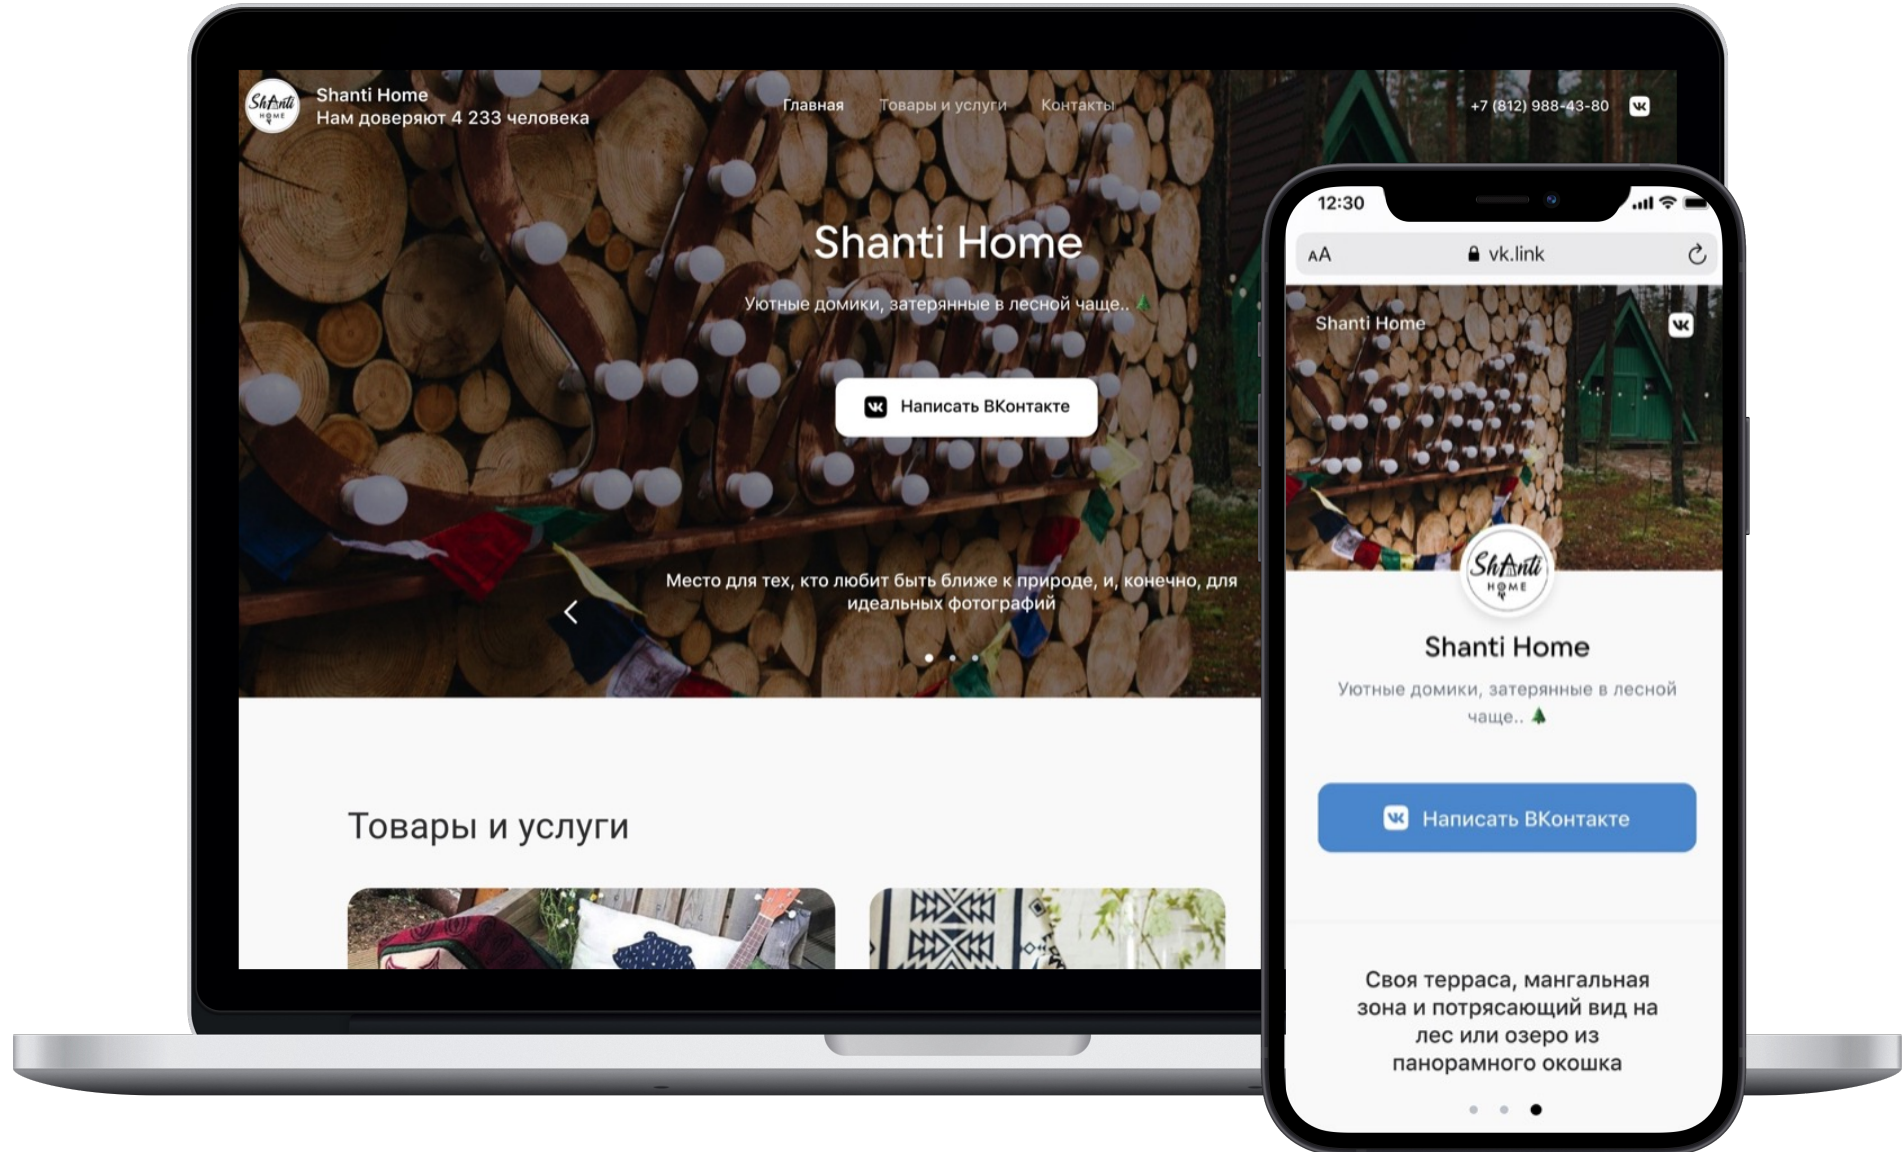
Shanti Home
Shanti Home
Нам доверяют 4 233 человека

Главная Товары и услуги Контакты

+7 (812) 988-43-80

Shanti Home

Уютные домики, затерянные в лесной чаще..

Написать ВКонтакте

Место для тех, кто любит быть ближе к природе, и, конечно, для идеальных фотографий

Товары и услуги

12:30

AA vk.link

Shanti Home

Shanti Home

Shanti Home

Уютные домики, затерянные в лесной чаще..

Написать ВКонтакте

Своя терраса, мангальная зона и потрясающий вид на лес или озеро из панорамного окошка